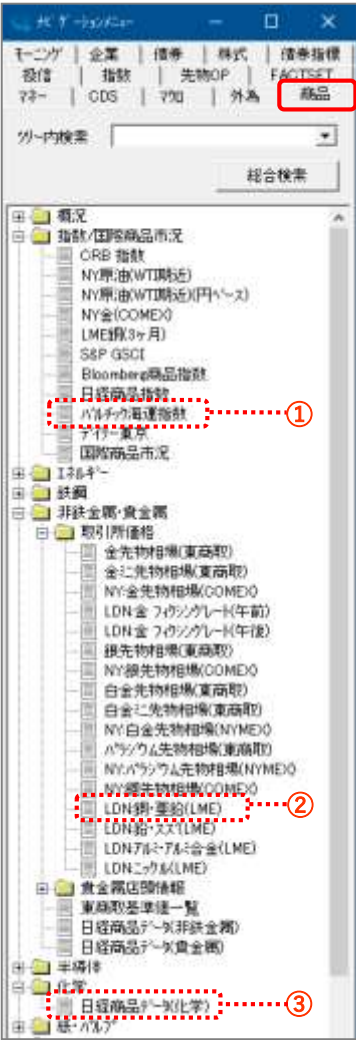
ナビゲーションメニュー

モーニング | 企業 | 債券 | 株式 | 債券指標
投信 | 指数 | 先物OP | FACTSET
マネー | CDS | マクロ | 外為 | 商品

ツリー内検索

総合検索

概況
指数/国際商品市況
CRB 指数
NY原油(WTI期近)
NY原油(WTI期近)(円ベース)
NY金(COMEX)
LME銅(3ヶ月)
S&P GSCI
Bloomberg商品指数
日経商品指数
バルチック海運指数 ①
ナイラー東京
国際商品市況
エネルギー
鉄鋼
非鉄金属・貴金属
取引所価格
金先物相場(東商取)
金ミニ先物相場(東商取)
NY金先物相場(COMEX)
LDN金 フィクシングレート(午前)
LDN金 フィクシングレート(午後)
銀先物相場(東商取)
NY銀先物相場(COMEX)
白金先物相場(東商取)
白金ミニ先物相場(東商取)
NY白金先物相場(NYMEX)
パラジウム先物相場(東商取)
NYパラジウム先物相場(NYMEX)
NY銅先物相場(COMEX)
LDN銅・亜鉛(LME) ②
LDN鉛・スズ(LME)
LDNアルミ・アルミ合金(LME)
LDNニッケル(LME)
貴金属店頭情報
東商取基準値一覧
日経商品データ(非鉄金属)
日経商品データ(貴金属)
半導体
化学
日経商品データ(化学) ③
紙・パルプ